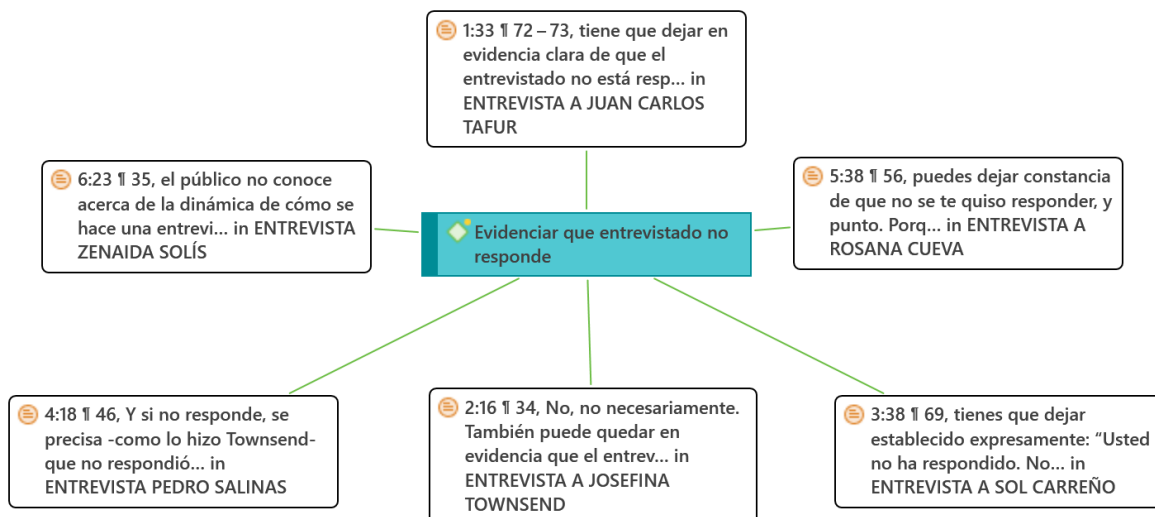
1:33 ¶ 72 – 73, tiene que dejar en evidencia clara de que el entrevistado no está resp... in ENTREVISTA A JUAN CARLOS TAFUR

6:23 ¶ 35, el público no conoce acerca de la dinámica de cómo se hace una entrevi... in ENTREVISTA ZENAIDA SOLÍS

Evidenciar que entrevistado no responde

5:38 ¶ 56, puedes dejar constancia de que no se te quiso responder, y punto. Porq... in ENTREVISTA A ROSANA CUEVA

4:18 ¶ 46, Y si no responde, se precisa -como lo hizo Townsend- que no respondió... in ENTREVISTA PEDRO SALINAS

2:16 ¶ 34, No, no necesariamente. También puede quedar en evidencia que el entrev... in ENTREVISTA A JOSEFINA TOWNSEND

3:38 ¶ 69, tienes que dejar establecido expresamente: “Usted no ha respondido. No... in ENTREVISTA A SOL CARREÑO